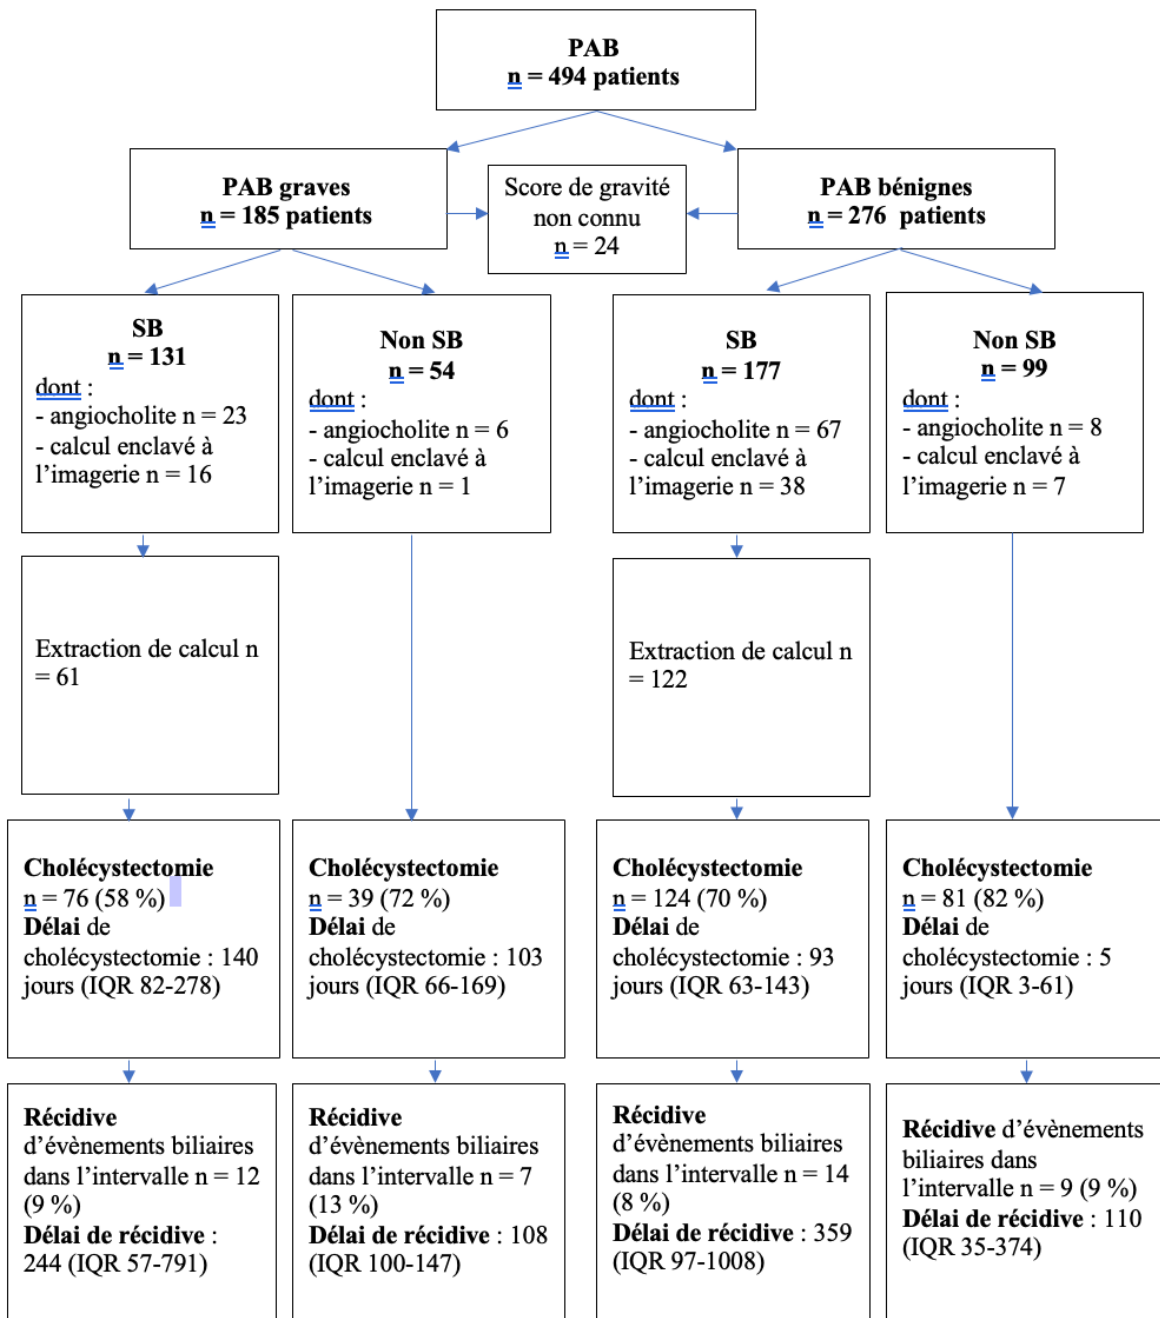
PAB
n = 494 patients

PAB graves
n = 185 patients

Score de gravité non connu
n = 24

PAB bénignes
n = 276 patients

SB
n = 131
dont :
- angiocholite n = 23
- calcul enclavé à l'imagerie n = 16

Non SB
n = 54
dont :
- angiocholite n = 6
- calcul enclavé à l'imagerie n = 1

SB
n = 177
dont :
- angiocholite n = 67
- calcul enclavé à l'imagerie n = 38

Non SB
n = 99
dont :
- angiocholite n = 8
- calcul enclavé à l'imagerie n = 7

Extraction de calcul n = 61

Extraction de calcul n = 122

Cholécystectomie
n = 76 (58 %)
Délai de cholécystectomie : 140 jours (IQR 82-278)

Cholécystectomie
n = 39 (72 %)
Délai de cholécystectomie : 103 jours (IQR 66-169)

Cholécystectomie
n = 124 (70 %)
Délai de cholécystectomie : 93 jours (IQR 63-143)

Cholécystectomie
n = 81 (82 %)
Délai de cholécystectomie : 5 jours (IQR 3-61)

Récidive d'évènements biliaires dans l'intervalle n = 12 (9 %)
Délai de récidive : 244 (IQR 57-791)

Récidive d'évènements biliaires dans l'intervalle n = 7 (13 %)
Délai de récidive : 108 (IQR 100-147)

Récidive d'évènements biliaires dans l'intervalle n = 14 (8 %)
Délai de récidive : 359 (IQR 97-1008)

Récidive d'évènements biliaires dans l'intervalle n = 9 (9 %)
Délai de récidive : 110 (IQR 35-374)